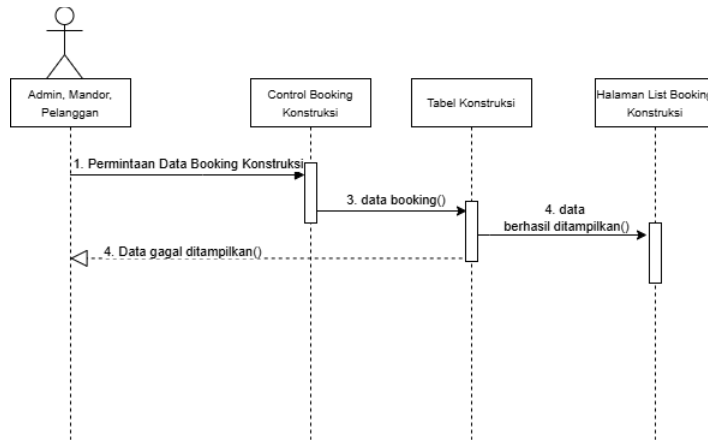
Admin, Mandor, Pelanggan

Control Booking Konstruksi

Tabel Konstruksi

Halaman List Booking Konstruksi

1. Permintaan Data Booking Konstruksi

3. data booking()

4. data berhasil ditampilkan()

4. Data gagal ditampilkan()